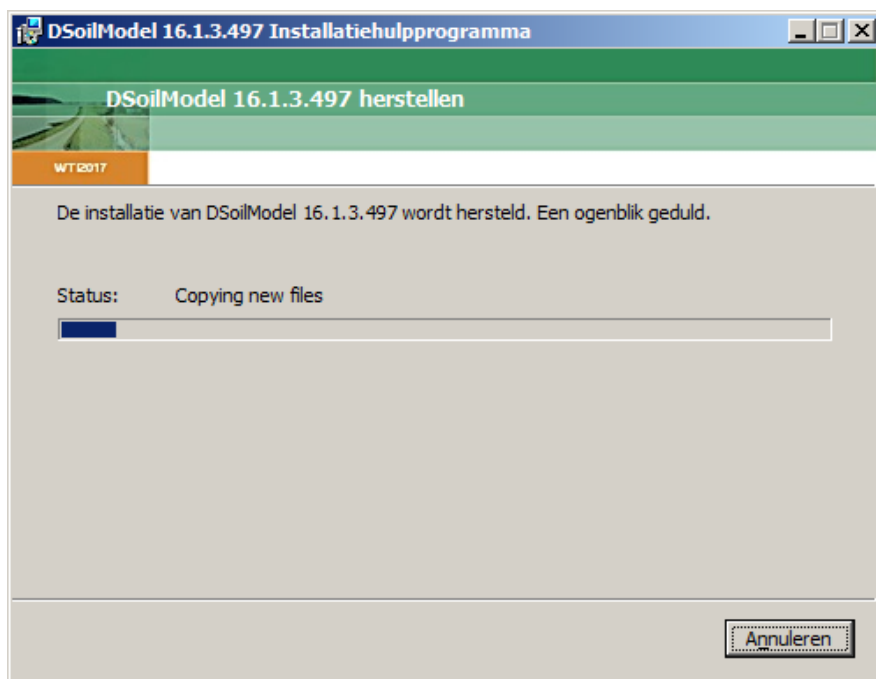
DSoilModel 16.1.3.497 Installatiehulpprogramma

DSoilModel 16.1.3.497 herstellen

WTI2017

De installatie van DSoilModel 16.1.3.497 wordt hersteld. Een ogenblik geduld.

Status: Copying new files

Annuleren